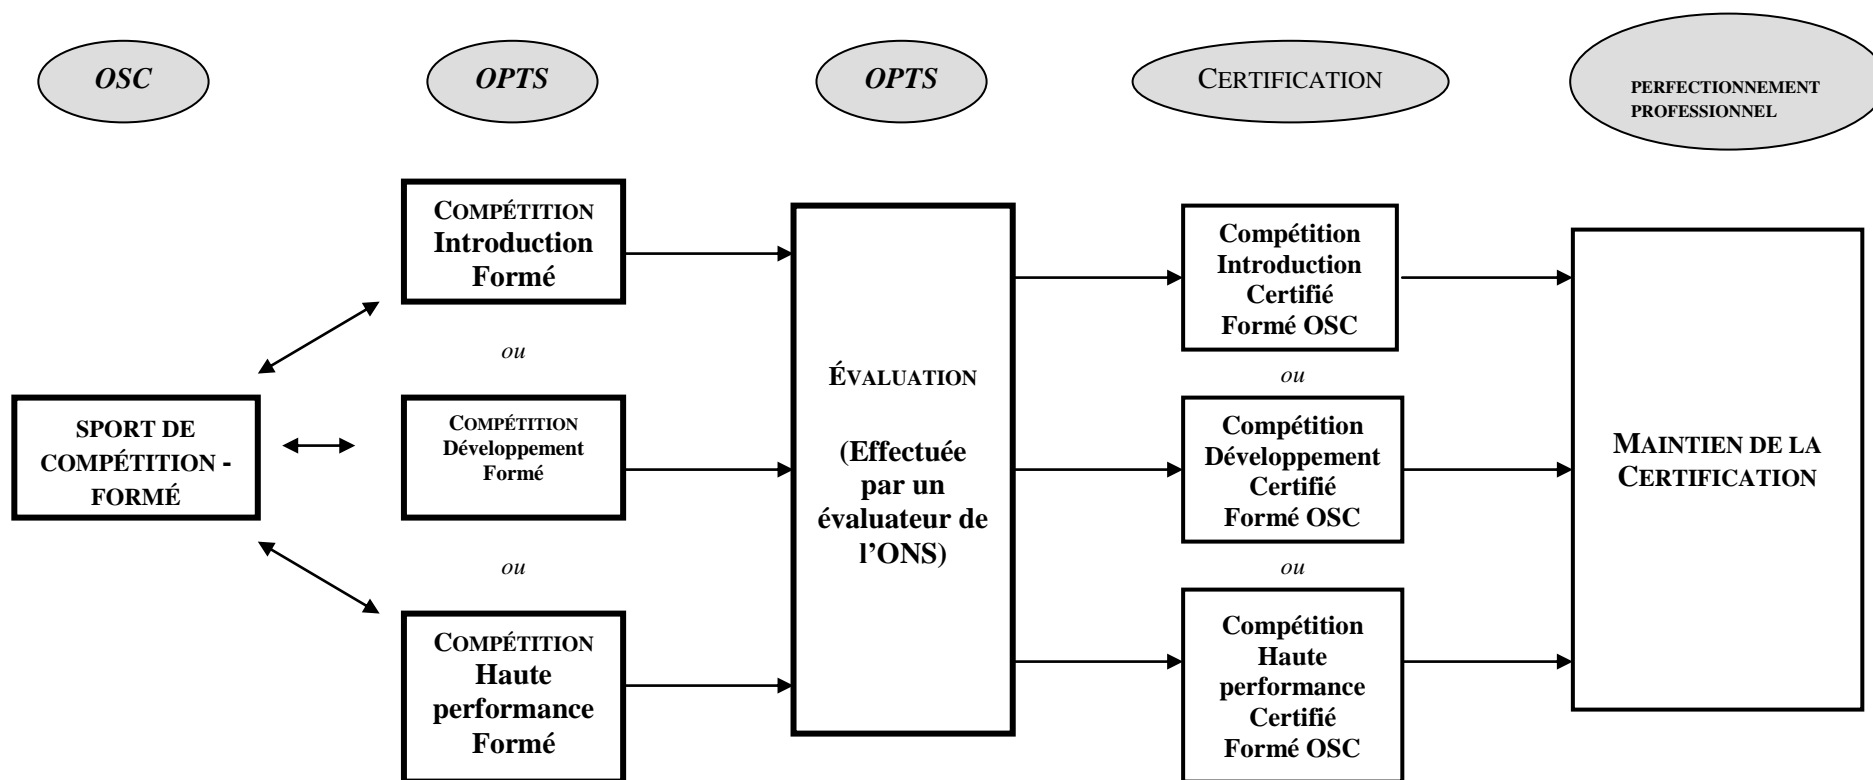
OSC

OPTS

OPTS

CERTIFICATION

PERFECTIONNEMENT PROFESSIONNEL

SPORT DE COMPÉTITION - FORMÉ

COMPÉTITION Introduction Formé

ou

COMPÉTITION Développement Formé

ou

COMPÉTITION Haute performance Formé

ÉVALUATION

(Effectuée par un évaluateur de l'ONS)

Compétition Introduction Certifié Formé OSC

ou

Compétition Développement Certifié Formé OSC

ou

Compétition Haute performance Certifié Formé OSC

MAINTIEN DE LA CERTIFICATION